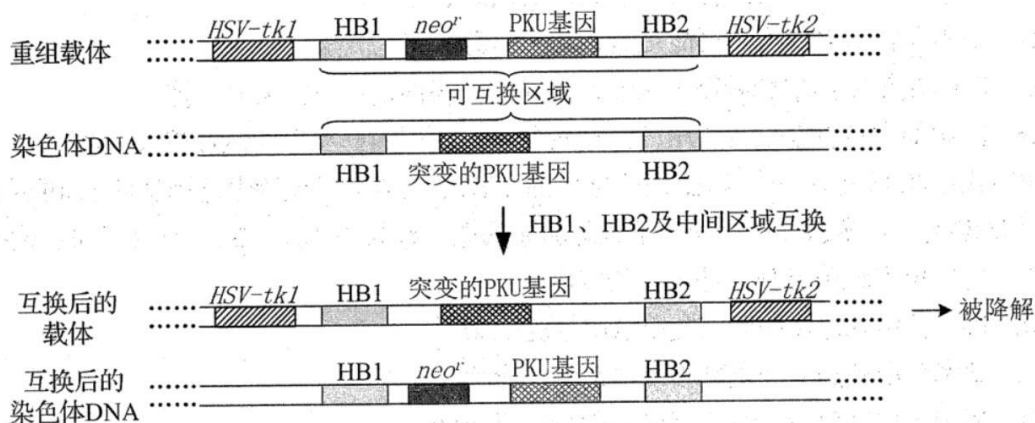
重组载体 HSV-tk1 HB1 $neo^r$ PKU基因 HB2 HSV-tk2

可互换区域

染色体DNA HB1 突变的PKU基因 HB2

HB1、HB2及中间区域互换

互换后的载体 HSV-tk1 HB1 突变的PKU基因 HB2 HSV-tk2 → 被降解

互换后的染色体DNA HB1 $neo^r$ PKU基因 HB2